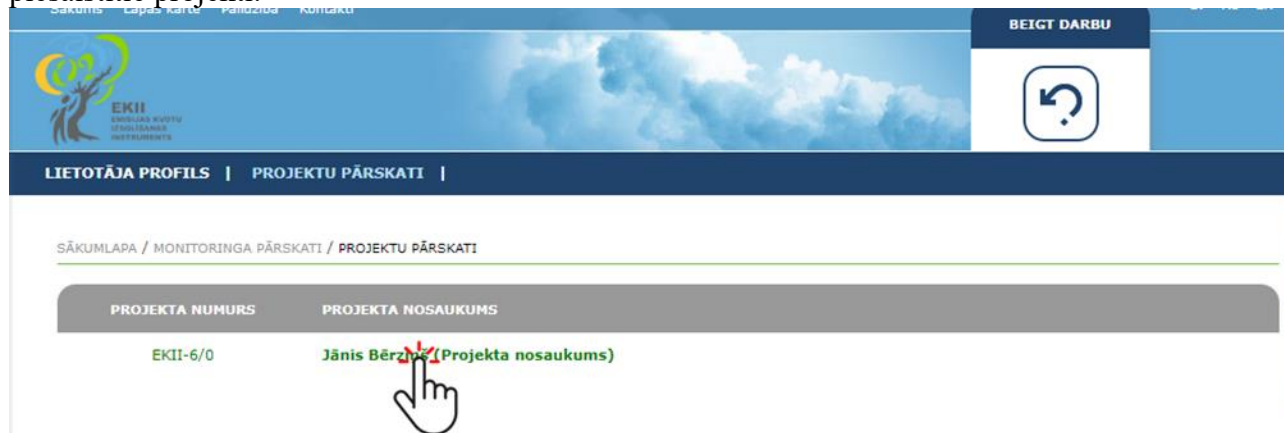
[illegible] projektu.

Sākums Lapas karte Palīdzība Kontakti

BEIGT DARBU

EKII
EMISIJAS KVOTU IZSOLĪŠANAS INSTRUMENTS

LIETOTĀJA PROFILS | PROJEKTU PĀRSKATI |

SĀKUMLAPA / MONITORINGA PĀRSKATI / PROJEKTU PĀRSKATI

| PROJEKTA NUMURS | PROJEKTA NOSAUKUMS |
|---|---|
| EKII-6/0 | Jānis Bērziņš (Projekta nosaukums) |